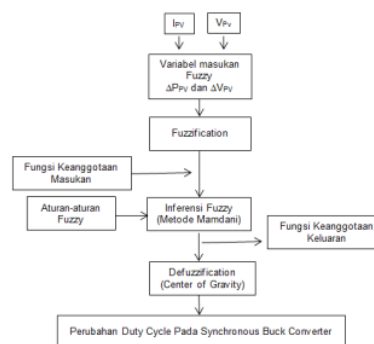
$I_{PV}$

$V_{PV}$

Variabel masukan Fuzzy $\Delta P_{PV}$ dan $\Delta V_{PV}$

Fuzzification

Fungsi Keanggotaan Masukan

Aturan-aturan Fuzzy

Inferensi Fuzzy (Metode Mamdani)

Fungsi Keanggotaan Keluaran

Defuzzification (Center of Gravity)

Perubahan Duty Cycle Pada Synchronous Buck Converter